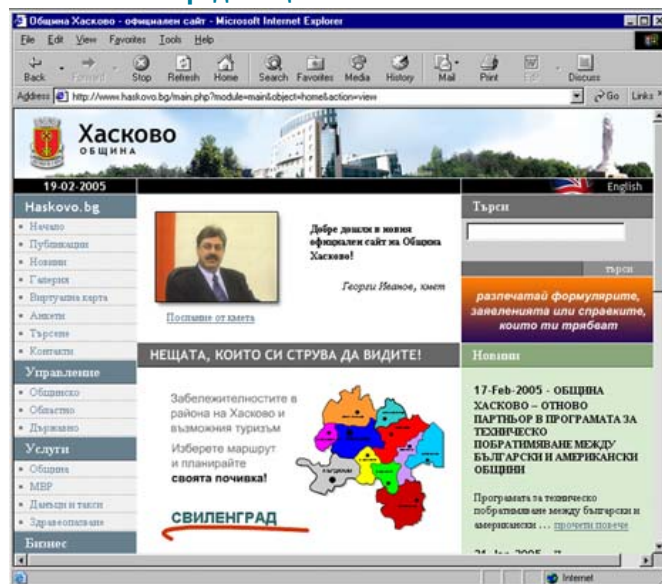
Община Хасково - официален сайт - Microsoft Internet Explorer

File Edit View Favorites Tools Help

Back Forward Stop Refresh Home Search Favorites Media History Mail Print Edit Discuss

Address http://www.haskovo.bg/main.php?module=main&object=home&action=view Go Links

Хасково
ОБЩИНА

19-02-2005

English

Haskovo.bg
• Начало
• Публикации
• Новини
• Галерия
• Виртуална карта
• Анкети
• Търсене
• Контакти

Управление
• Общинско
• Областно
• Държавно

Услуги
• Община
• МВР
• Данъци и такси
• Здравеопазване

Бизнес

Добре дошли в новия официален сайт на Община Хасково!

Георги Иванов, кмет

Послание от кмета

НЕЩАТА, КОИТО СИ СТРУВА ДА ВИДИТЕ!

Забележителностите в района на Хасково и възможни туризъм

Изберете маршрут и планирайте своята почивка!

СВИЛЕНГРАД

Търси

търси

разпечатай формулярите, заявленията или справките, които ти трябват

Новини

17-Feb-2005 - ОБЩИНА ХАСКОВО – ОТНОВО ПАРТНЬОР В ПРОГРАМАТА ЗА ТЕХНИЧЕСКО ПОБРАТИМЯВАНЕ МЕЖДУ БЪЛГАРСКИ И АМЕРИКАНСКИ ОБЩИНИ

Програмата за техническо побратимяване между български и американски ... прочети повече

21-Jan-2005 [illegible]

Internet